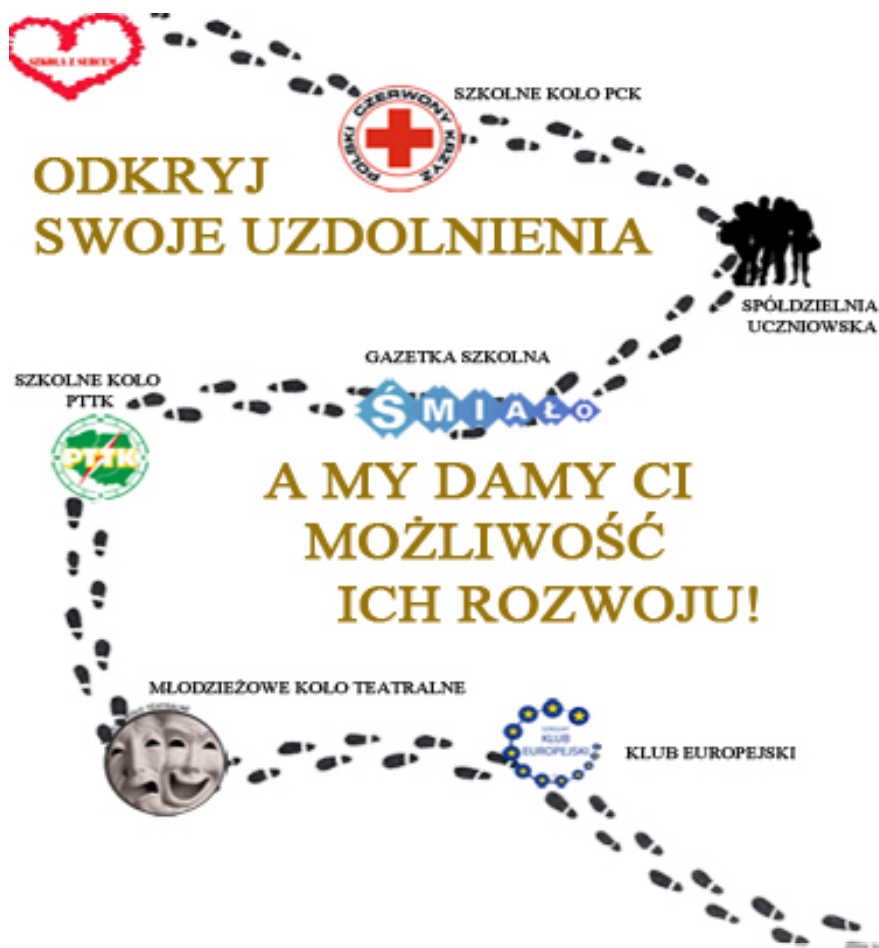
SZKOŁA Z SERCEM

POLSKI CZERWONY KRZYŻ

SZKOLNE KOŁO PCK

ODKRYJ SWOJE UZDOLNIENIA

SPÓŁDZIELNIA UCZNIOWSKA

GAZETKA SZKOLNA

ŚMIAłO

SZKOLNE KOŁO PTTK

PTTK

A MY DAMY CI MOŻLIWOŚĆ ICH ROZWOJU!

MŁODZIEŻOWE KOŁO TEATRALNE

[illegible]

KLUB EUROPEJSKI

KLUB EUROPEJSKI

KLUB EUROPEJSKI